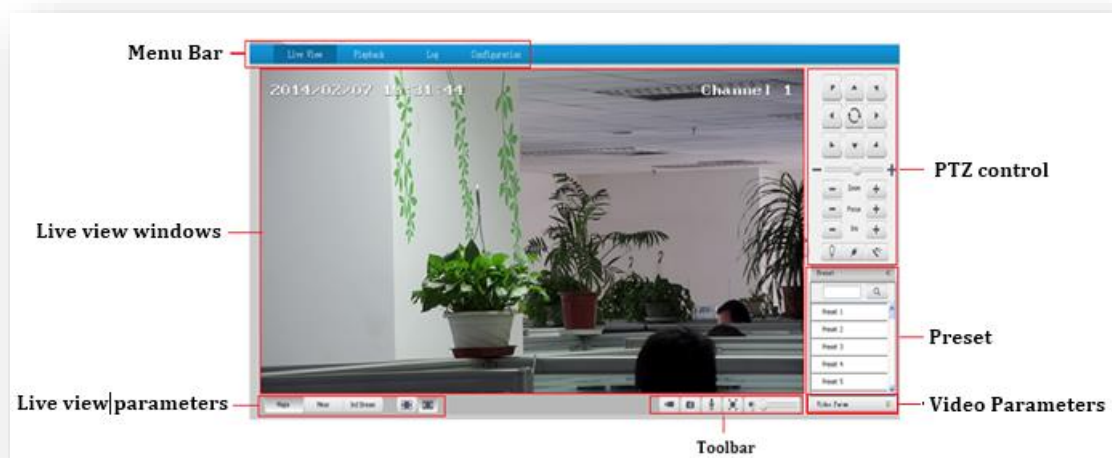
Menu Bar

Live View Playback Log Configuration

2014/02/07 15:31:44 Channel 1

PTZ control

Zoom
Focus
Iris

Live view windows

Preset

Preset 1
Preset 2
Preset 3
Preset 4
Preset 5

Preset

Live view|parameters

Main Minor 3rd Stream

Video Param

Video Parameters

Toolbar